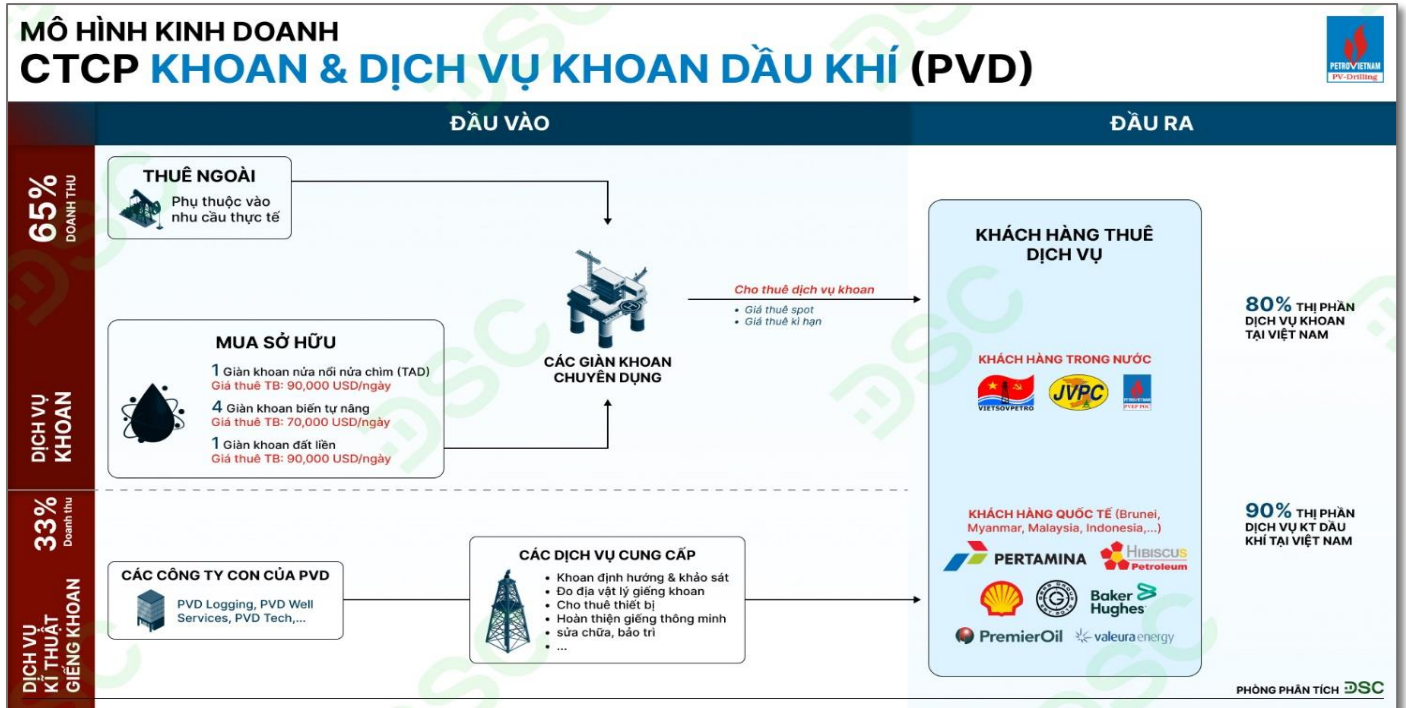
MÔ HÌNH KINH DOANH
CTCP KHOAN & DỊCH VỤ KHOAN DẦU KHÍ (PVD)

PETROVIETNAM
PV-Drilling

ĐẦU VÀO

ĐẦU RA

65% DOANH THU

DỊCH VỤ KHOAN

THUÊ NGOÀI
Phụ thuộc vào nhu cầu thực tế

MUA SỞ HỮU
1 Giàn khoan nửa nổi nửa chìm (TAD)
Giá thuê TB: 90,000 USD/ngày
4 Giàn khoan biển tự nâng
Giá thuê TB: 70,000 USD/ngày
1 Giàn khoan đất liền
Giá thuê TB: 90,000 USD/ngày

CÁC GIÀN KHOAN CHUYÊN DỤNG

Cho thuê dịch vụ khoan
• Giá thuê spot
• Giá thuê kì hạn

KHÁCH HÀNG THUÊ DỊCH VỤ

KHÁCH HÀNG TRONG NƯỚC
VIETSOVPETRO
JVPC
PVEP

80% THỊ PHẦN DỊCH VỤ KHOAN TẠI VIỆT NAM

33% Doanh thu

DỊCH VỤ KĨ THUẬT GIẾNG KHOAN

CÁC CÔNG TY CON CỦA PVD
PVD Logging, PVD Well Services, PVD Tech,...

CÁC DỊCH VỤ CUNG CẤP
• Khoan định hướng & khảo sát
• Đo địa vật lý giếng khoan
• Cho thuê thiết bị
• Hoàn thiện giếng thông minh
• sửa chữa, bảo trì
• ...

KHÁCH HÀNG QUỐC TẾ (Brunei, Myanmar, Malaysia, Indonesia,...)
PERTAMINA
HIBISCUS Petroleum
Baker Hughes
PremierOil
valeura energy

90% THỊ PHẦN DỊCH VỤ KT DẦU KHÍ TẠI VIỆT NAM

PHÒNG PHÂN TÍCH DSC